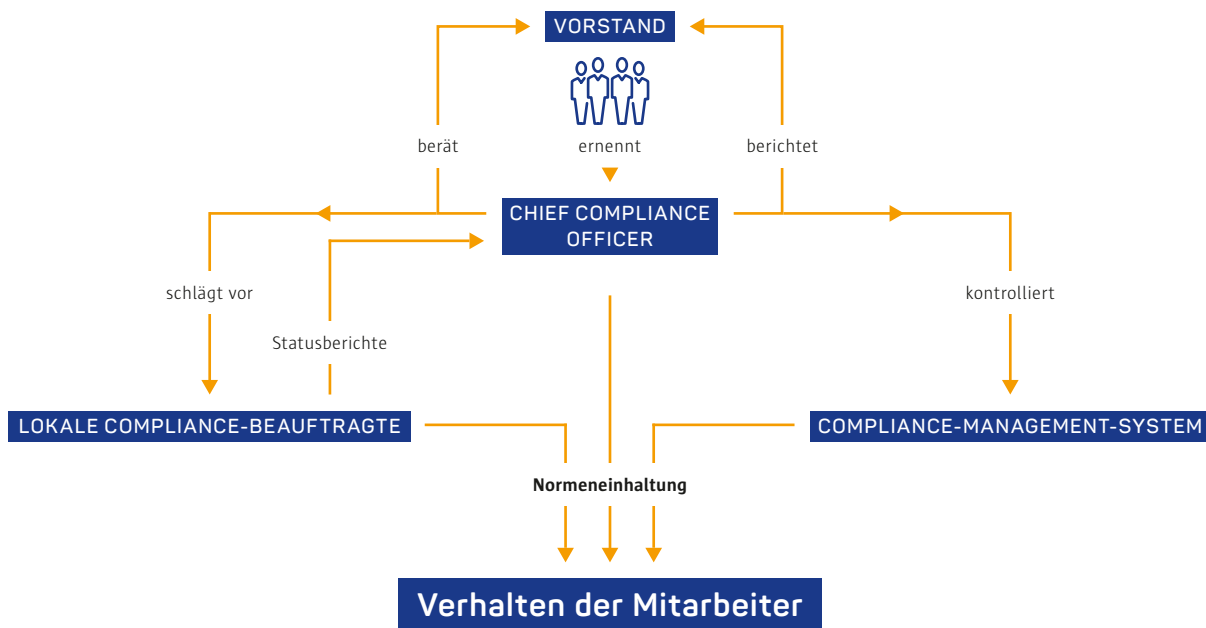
VORSTAND

berät

ernennt

berichtet

CHIEF COMPLIANCE OFFICER

schlägt vor

Statusberichte

kontrolliert

LOKALE COMPLIANCE-BEAUFTRAGTE

COMPLIANCE-MANAGEMENT-SYSTEM

Normeneinhaltung

Verhalten der Mitarbeiter